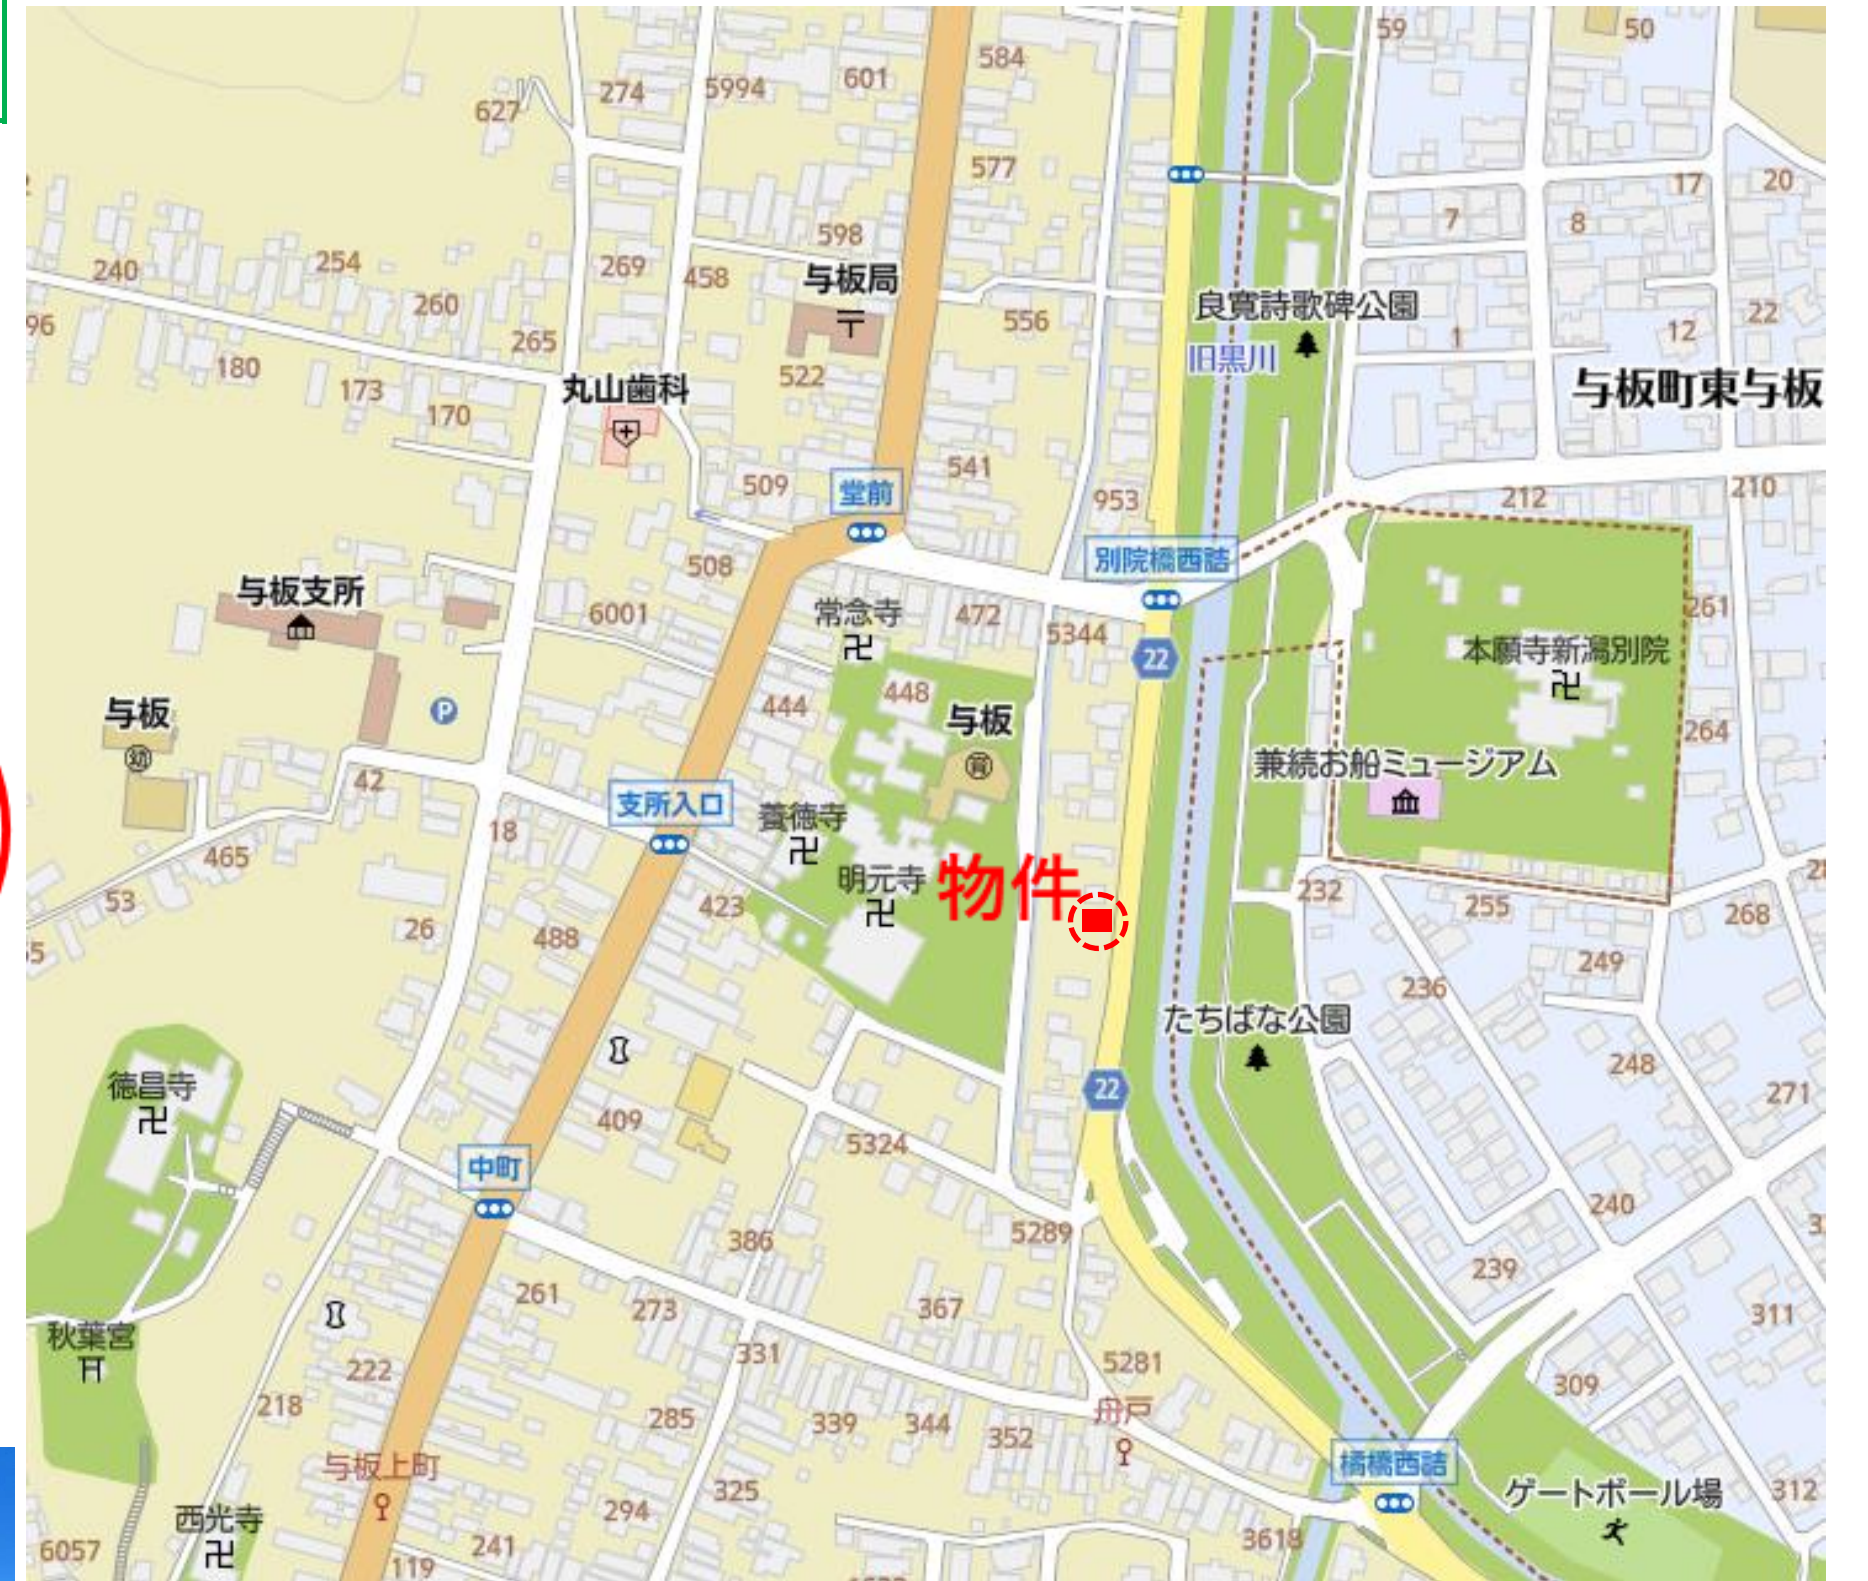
627
274
5994
601
584
59
50
577
17
20
240
254
269
458
598
7
8
与板局
260
556
良寛詩歌碑公園
22
96
265
12
180
173
170
丸山歯科
522
旧黒川
1
与板町東与板
509
堂前
541
953
212
210
508
別院橋西詰
与板支所
6001
常念寺
472
5344
261
448
本願寺新潟別院
与板
444
22
264
与板
与板
兼続お船ミュージアム
42
支所入口
養徳寺
18
465
明元寺
物件
232
255
268
53
423
26
488
249
236
たちばな公園
徳昌寺
22
248
409
271
5324
中町
240
5289
386
261
273
367
239
秋葉宮
311
331
5281
222
丹戸
309
218
285
339
344
352
与板上町
橋橋西詰
ゲートボール場
312
325
西光寺
294
6057
241
3618
119